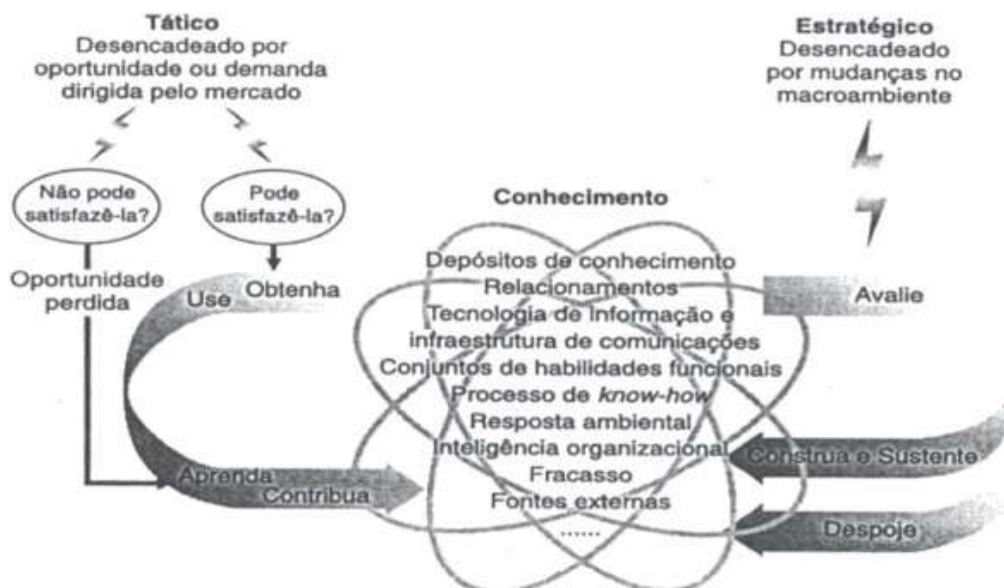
Tático
Desencadeado por oportunidade ou demanda dirigida pelo mercado

Estratégico
Desencadeado por mudanças no macroambiente

Não pode satisfazê-la?

Pode satisfazê-la?

Conhecimento

Oportunidade perdida

Use

Obtenha

Avalie

Depósitos de conhecimento
Relacionamentos
Tecnologia de informação e infraestrutura de comunicações
Conjuntos de habilidades funcionais
Processo de *know-how*
Resposta ambiental
Inteligência organizacional
Fracasso
Fontes externas
......

Aprenda

Contribua

Construa e Sustente

Despoje